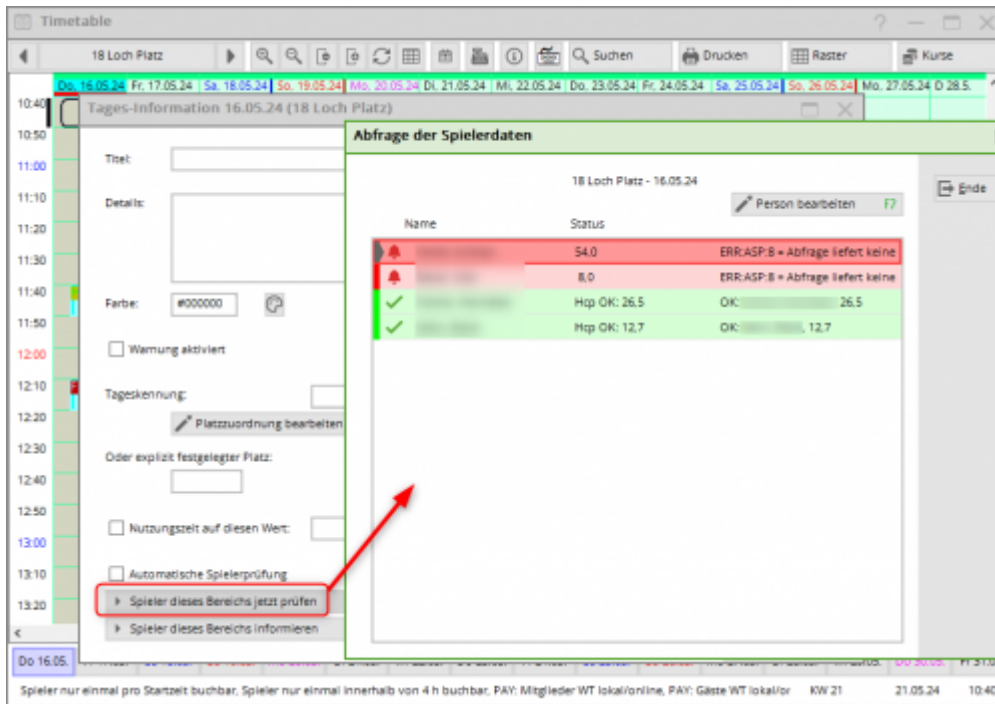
Timetable

18 Loch Platz

Suchen

Drucken

Raster

Kurse

Do. 16.05.24 | Fr. 17.05.24 | Sa. 18.05.24 | So. 19.05.24 | Mo. 20.05.24 | Di. 21.05.24 | Mi. 22.05.24 | Do. 23.05.24 | Fr. 24.05.24 | Sa. 25.05.24 | So. 26.05.24 | Mo. 27.05.24 | D 28.5.

10:40
10:50
11:00
11:10
11:20
11:30
11:40
11:50
12:00
12:10
12:20
12:30
12:40
12:50
13:00
13:10
13:20

Tages-Information 16.05.24 (18 Loch Platz)

Titel:

Details:

Farbe: #000000

Warnung aktiviert

Tageskennung:

Platzzuordnung bearbeiten

Oder explizit festgelegter Platz:

Nutzungszeit auf diesen Wert:

Automatische Spielerprüfung

Spieler dieses Bereichs jetzt prüfen

Spieler dieses Bereichs informieren

Abfrage der Spielerdaten

18 Loch Platz - 16.05.24

Person bearbeiten F7

Ende

| Name | Status | |
|---|---|---|
| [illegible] | 54,0 | ERR:ASP:8 = Abfrage liefert keine |
| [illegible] | 8,0 | ERR:ASP:8 = Abfrage liefert keine |
| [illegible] | Hcp OK: 26,5 | OK: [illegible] 26,5 |
| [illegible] | Hcp OK: 12,7 | OK: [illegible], 12,7 |

Do 16.05.

Spieler nur einmal pro Startzeit buchbar, Spieler nur einmal innerhalb von 4 h buchbar, PAY: Mitglieder WT lokal/online, PAY: Gäste WT lokal/or KW 21 21.05.24 10:40